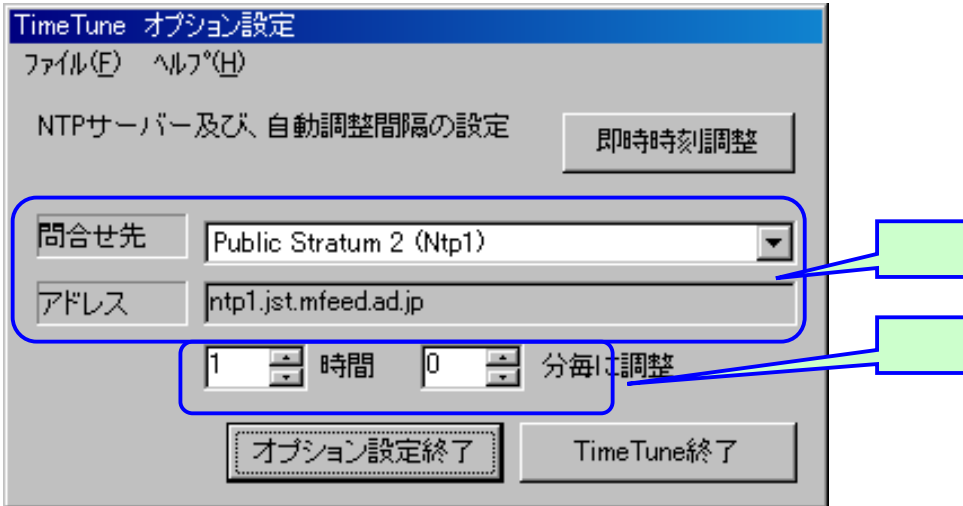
TimeTune オプション設定
ファイル(F) ヘルプ(H)

NTPサーバー及び、自動調整間隔の設定

即時時刻調整

問合せ先
Public Stratum 2 (Ntp1)
アドレス
ntp1.jst.mfeed.ad.jp

1 時間 0 分毎に調整

オプション設定終了
TimeTune終了